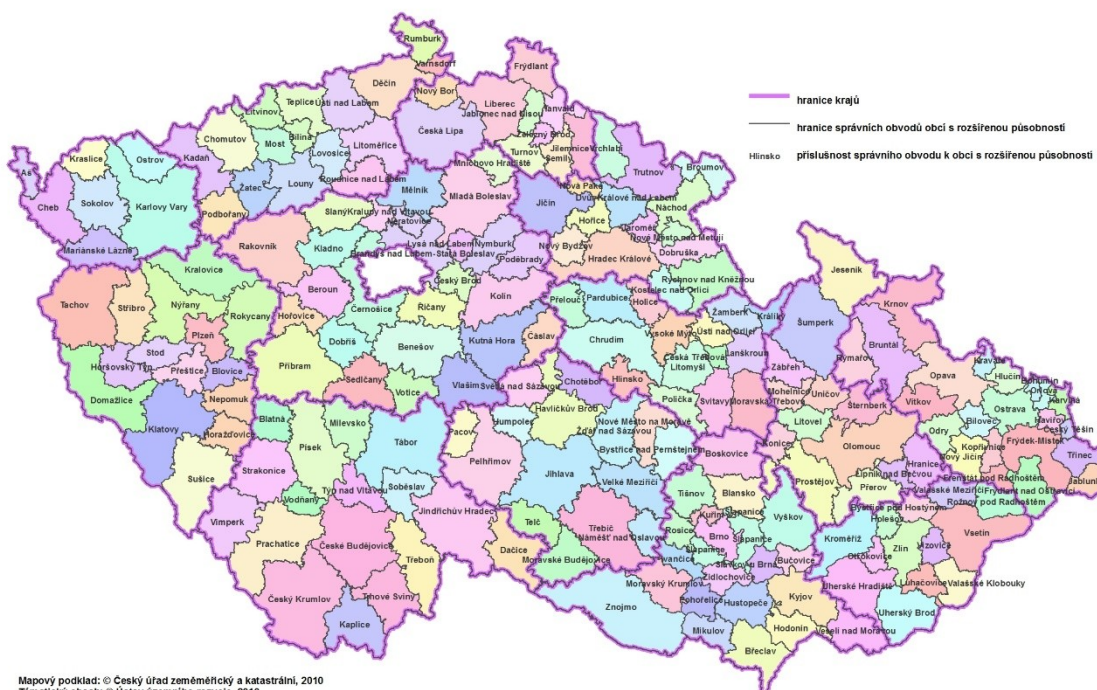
hranice krajů

hranice správních obvodů obcí s rozšířenou působností

Hlinsko příslušnost správního obvodu k obci s rozšířenou působností

Rumburk
Varnsdorf
Frýdlant
Děčín
Nový Bor
Liberec
Jablonec nad Nisou
Tanvald
Teplice
Ústí nad Labem
Litvínov
Chomutov
Bílina
Most
Lovosice
Litoměřice
Česká Lípa
Železný Brod
Turnov
Jilemnice
Vrchlabí
Semily
Trutnov
Broumov
Kraslice
Ostrov
Kadaň
Žatec
Louny
Roudnice nad Labem
Mnichovo Hradiště
Aš
Cheb
Sokolov
Karlovy Vary
Mělník
Mladá Boleslav
Jičín
Nová Paka
Dvůr Králové nad Labem
Náchod
Podbořany
Slaný
Kralupy nad Vltavou
Neratovice
Hořice
Jaroměř
Nové Město nad Metují
Mariánské Lázně
Rakovník
Kladno
Lysá nad Labem
Nymburk
Brandýs nad Labem-Stará Boleslav
Poděbrady
Nový Bydžov
Hradec Králové
Dobruška
Jeseník
Kralovice
Český Brod
Rychnov nad Kněžnou
Tachov
Stříbro
Nýřany
Beroun
Říčany
Kolín
Přelouč
Pardubice
Kostelec nad Orlicí
Holice
Krnov
Rokycany
Hořovice
Černošice
Žamberk
Králíky
Šumperk
Bruntál
Plzeň
Vysoké Mýto
Ústí nad Orlicí
Stod
Dobříš
Benešov
Kutná Hora
Čáslav
Chrudim
Česká Třebová
Lanškroun
Rýmařov
Kravaře
Hlučín
Bohumín
Horšovský Týn
Přeštice
Blovice
Příbram
Litomyšl
Orlová
Karviná
Domažlice
Nepomuk
Sedlčany
Votice
Vlašim
Světlá nad Sázavou
Chotěboř
Hlinsko
Zábřeh
Mohelnice
Opava
Ostrava
Havířov
Český Těšín
Třebová
Uničov
Šternberk
Vítkov
Klatovy
Horažďovice
Blatná
Milevsko
Pacov
Humpolec
Havlíčkův Brod
Polička
Svitavy
Moravská Třebová
Bílovec
Frýdek-Místek
Třinec
Nové Město na Moravě
Žďár nad Sázavou
Litovel
Odry
Kopřivnice
Písek
Tábor
Pelhřimov
Jihlava
Bystřice nad Pernštejnem
Boskovice
Konice
Olomouc
Nový Jičín
Frenštát pod Radhoštěm
Strakonice
Lipník nad Bečvou
Hranice
Jablunkov
Sušice
Týn nad Vltavou
Soběslav
Velké Meziříčí
Tišnov
Blansko
Prostějov
Přerov
Valašské Meziříčí
Frýdlant nad Ostravicí
Rožnov pod Radhoštěm
Vodňany
Jindřichův Hradec
Telč
Třebíč
Náměšť nad Oslavou
Kuřim
Šlapanice
Vyškov
Bystřice pod Hostýnem
Holešov
Vimperk
Prachatice
České Budějovice
Trhové Sviny
Třeboň
Dačice
Moravské Budějovice
Rosice
Brno
Ivančice
Slavkov u Brna
Bučovice
Kroměříž
Otrokovice
Zlín
Vizovice
Vsetín
Moravský Krumlov
Židlochovice
Uherské Hradiště
Luhačovice
Valašské Klobouky
Český Krumlov
Kaplice
Znojmo
Pohořelice
Hustopeče
Kyjov
Uherský Brod
Mikulov
Hodonín
Veselí nad Moravou
Břeclav

Mapový podklad: © Český úřad zeměměřický a katastrální, 2010
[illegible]